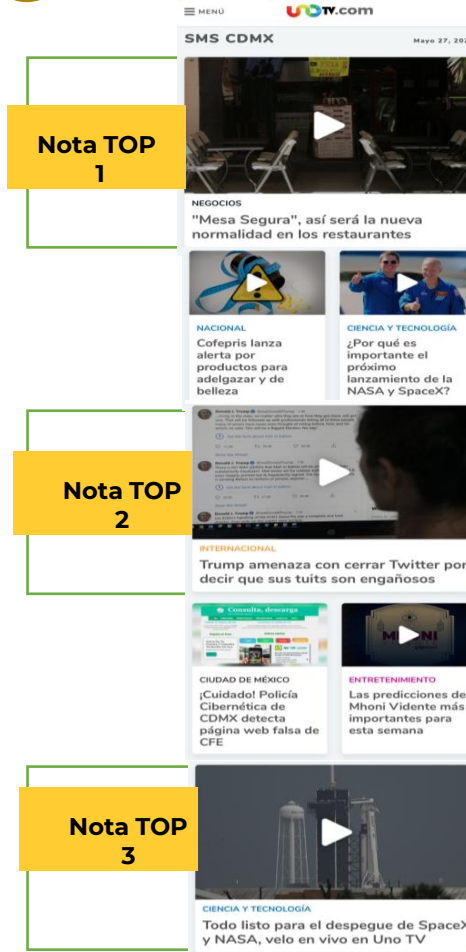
MENÚ
UNOTV.com
SMS CDMX
Mayo 27, 20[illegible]

Nota TOP 1

NEGOCIOS
"Mesa Segura", así será la nueva normalidad en los restaurantes

NACIONAL
Cofepris lanza alerta por productos para adelgazar y de belleza

CIENCIA Y TECNOLOGÍA
¿Por qué es importante el próximo lanzamiento de la NASA y SpaceX?

Nota TOP 2

INTERNACIONAL
Trump amenaza con cerrar Twitter por decir que sus tuits son engañosos

CIUDAD DE MÉXICO
¡Cuidado! Policía Cibernética de CDMX detecta página web falsa de CFE

ENTRETENIMIENTO
Las predicciones de Mhoni Vidente más importantes para esta semana

Nota TOP 3

CIENCIA Y TECNOLOGÍA
Todo listo para el despegue de SpaceX y NASA, velo en vivo en Uno TV